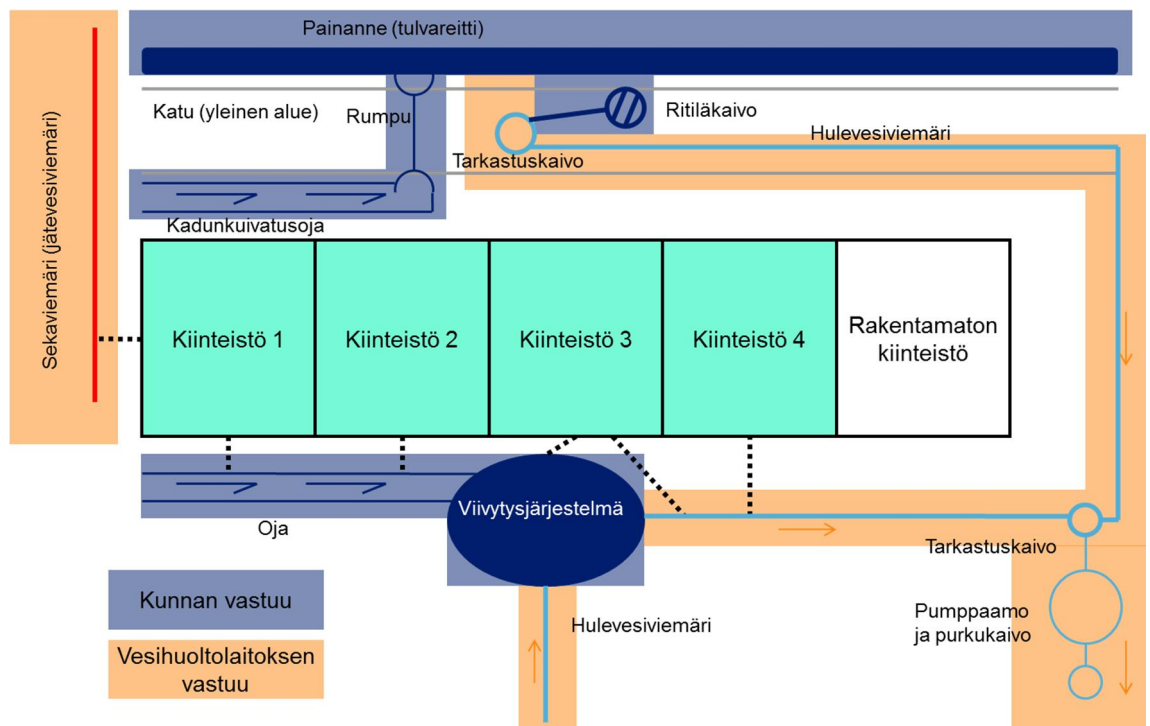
Painanne (tulvareitti)

Sekaviemäri (jätevesiviemäri)

Katu (yleinen alue)

Rumpu

Ritiläkaivo

Hulevesiviemäri

Tarkastuskaivo

Kadunkuivatusoja

Kiinteistö 1

Kiinteistö 2

Kiinteistö 3

Kiinteistö 4

Rakentamaton kiinteistö

Viivytysjärjestelmä

Oja

Tarkastuskaivo

Kunnan vastuu

Vesihuoltolaitoksen vastuu

Hulevesiviemäri

Pumppaamo ja purkukaivo